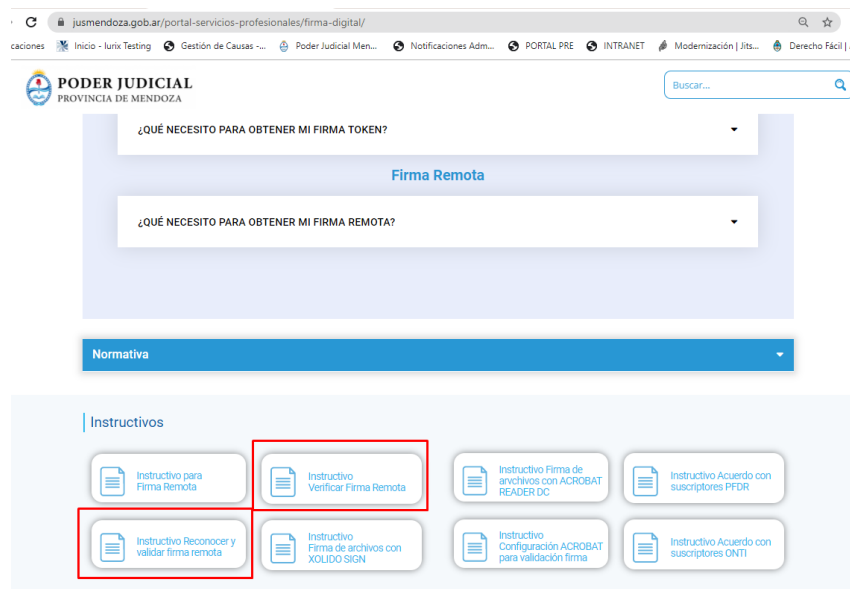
jusmendoza.gob.ar/portal-servicios-profesionales/firma-digital/

caciones Inicio - Iurix Testing Gestión de Causas -... Poder Judicial Men... Notificaciones Adm... PORTAL PRE INTRANET Modernización | Jits... Derecho Fácil |

PODER JUDICIAL
PROVINCIA DE MENDOZA

Buscar...

¿QUÉ NECESITO PARA OBTENER MI FIRMA TOKEN?

Firma Remota

¿QUÉ NECESITO PARA OBTENER MI FIRMA REMOTA?

Normativa

Instructivos

Instructivo para Firma Remota

Instructivo Verificar Firma Remota

Instructivo Firma de arvchivos con ACROBAT READER DC

Instructivo Acuerdo con suscriptores PFDR

Instructivo Reconocer y validar firma remota

Instructivo Firma de archivos con XOLIDO SIGN

Instructivo Configuración ACROBAT para validación firma

Instructivo Acuerdo con suscriptores ONTI